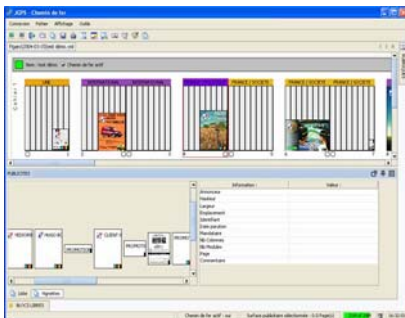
JGPS - Chemin de fer

Connexion Fichier Affichage Outils

Non : test démo  Chemin de fer actif

UNE

INTERNATIONAL INTERNATIONAL

FRANCE / SOCIETE FRANCE / SOCIETE

FRANCE / SOCIETE FRANCE / SOCIETE

PUBLICITES

| Information | Valeur |
|---|---|
| Annonceur | |
| Hauteur | |
| Largeur | |
| Emplacement | |
| Identifiant | |
| Date parution | |
| Mandataire | |
| Nb Colonnes | |
| Nb Modules | |
| Page | |
| Commentaire | |

REDOUTE

MASSI BI

PROMOTION

CLIENT G

PROMOTION

PROMOT

Liste  Vignettes

Chemin de fer actif : oui  Surface publicitaire sélectionnée : 0.0 Page(s)